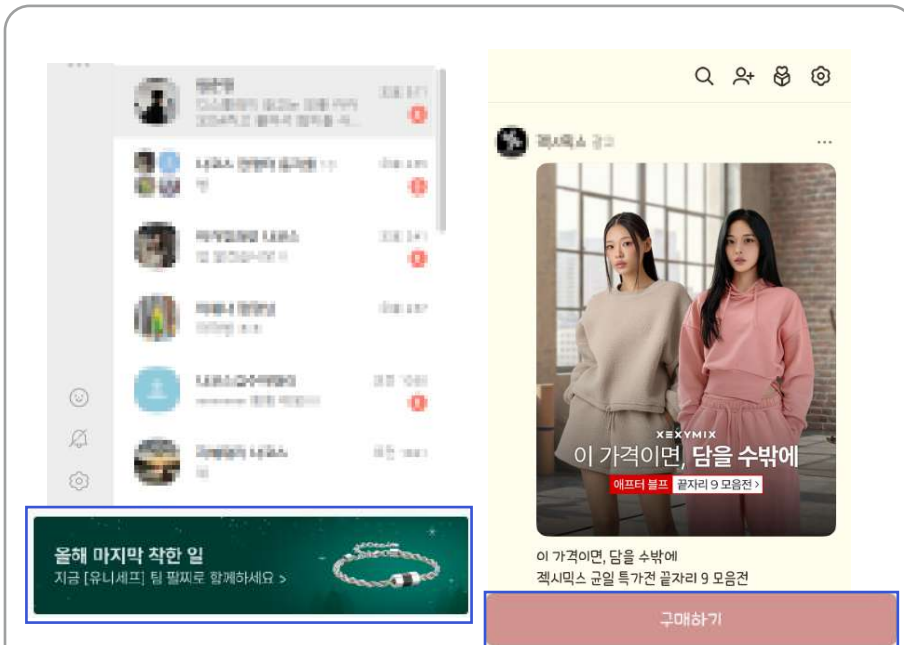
젝시믹스 광고

XEXYMIX
이 가격이면, 담을 수밖에
애프터 블프 끝자리 9 모음전 >

이 가격이면, 담을 수밖에
젝시믹스 균일 특가전 끝자리 9 모음전

구매하기

올해 마지막 착한 일
지금 [유니세프] 팀 팔찌로 함께하세요 >